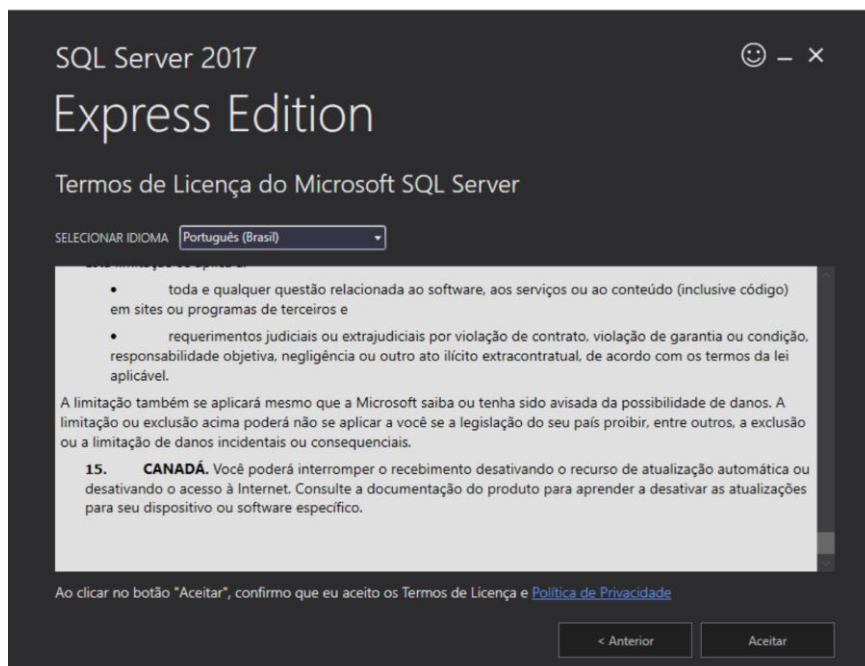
SQL Server 2017

☺ – ×

Express Edition

Termos de Licença do Microsoft SQL Server

SELECIONAR IDIOMA Português (Brasil)

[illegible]

• toda e qualquer questão relacionada ao software, aos serviços ou ao conteúdo (inclusive código) em sites ou programas de terceiros e

• requerimentos judiciais ou extrajudiciais por violação de contrato, violação de garantia ou condição, responsabilidade objetiva, negligência ou outro ato ilícito extracontratual, de acordo com os termos da lei aplicável.

A limitação também se aplicará mesmo que a Microsoft saiba ou tenha sido avisada da possibilidade de danos. A limitação ou exclusão acima poderá não se aplicar a você se a legislação do seu país proibir, entre outros, a exclusão ou a limitação de danos incidentais ou consequenciais.

15. **CANADÁ.** Você poderá interromper o recebimento desativando o recurso de atualização automática ou desativando o acesso à Internet. Consulte a documentação do produto para aprender a desativar as atualizações para seu dispositivo ou software específico.

Ao clicar no botão "Aceitar", confirmo que eu aceito os Termos de Licença e Política de Privacidade

< Anterior

Aceitar